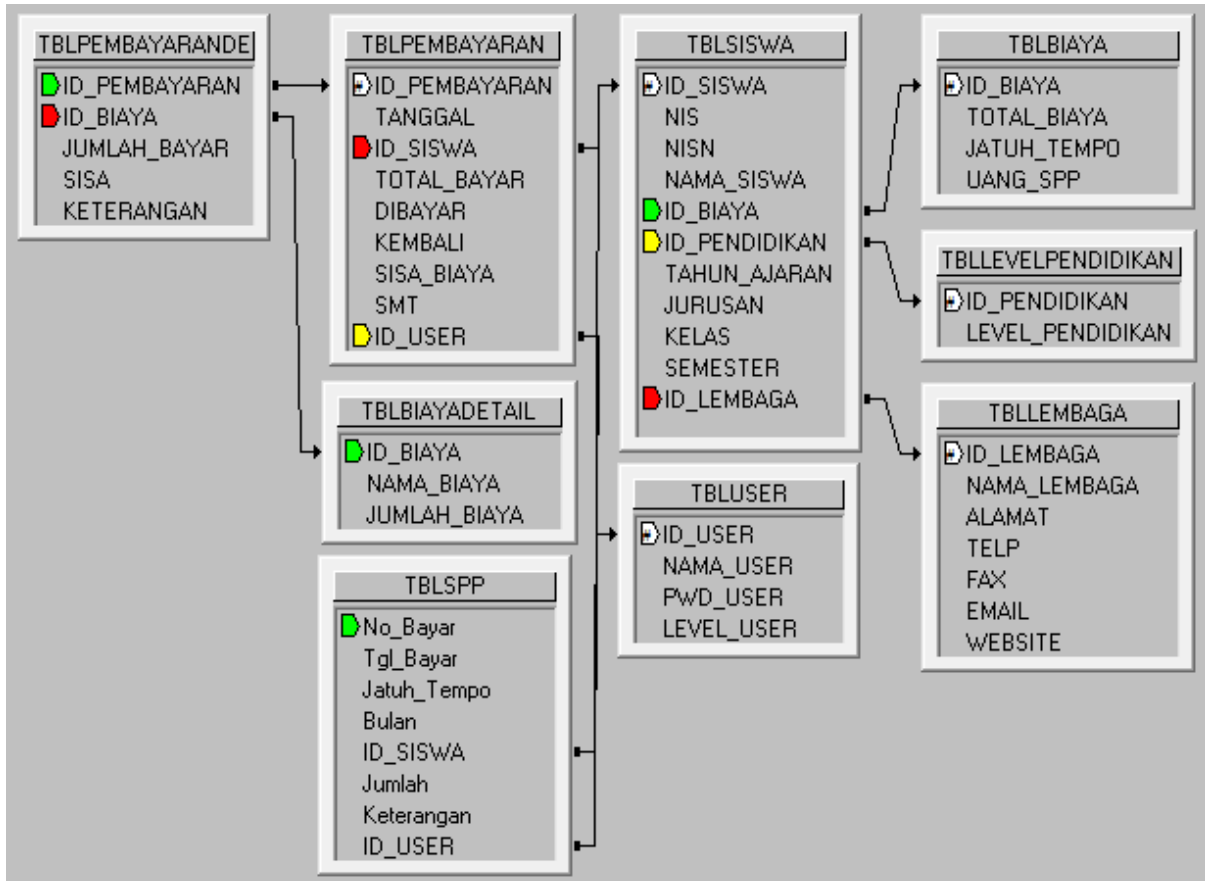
TBLPEMBAYARANDE
ID_PEMBAYARAN
ID_BIAYA
JUMLAH_BAYAR
SISA
KETERANGAN

TBLPEMBAYARAN
ID_PEMBAYARAN
TANGGAL
ID_SISWA
TOTAL_BAYAR
DIBAYAR
KEMBALI
SISA_BIAYA
SMT
ID_USER

TBLSISWA
ID_SISWA
NIS
NISN
NAMA_SISWA
ID_BIAYA
ID_PENDIDIKAN
TAHUN_AJARAN
JURUSAN
KELAS
SEMESTER
ID_LEMBAGA

TBLBIAYA
ID_BIAYA
TOTAL_BIAYA
JATUH_TEMPO
UANG_SPP

TBLLEVELPENDIDIKAN
ID_PENDIDIKAN
LEVEL_PENDIDIKAN

TBLBIAYADETAIL
ID_BIAYA
NAMA_BIAYA
JUMLAH_BIAYA

TBLLEMBAGA
ID_LEMBAGA
NAMA_LEMBAGA
ALAMAT
TELP
FAX
EMAIL
WEBSITE

TBLUSER
ID_USER
NAMA_USER
PWD_USER
LEVEL_USER

TBLSPP
No_Bayar
Tgl_Bayar
Jatuh_Tempo
Bulan
ID_SISWA
Jumlah
Keterangan
ID_USER